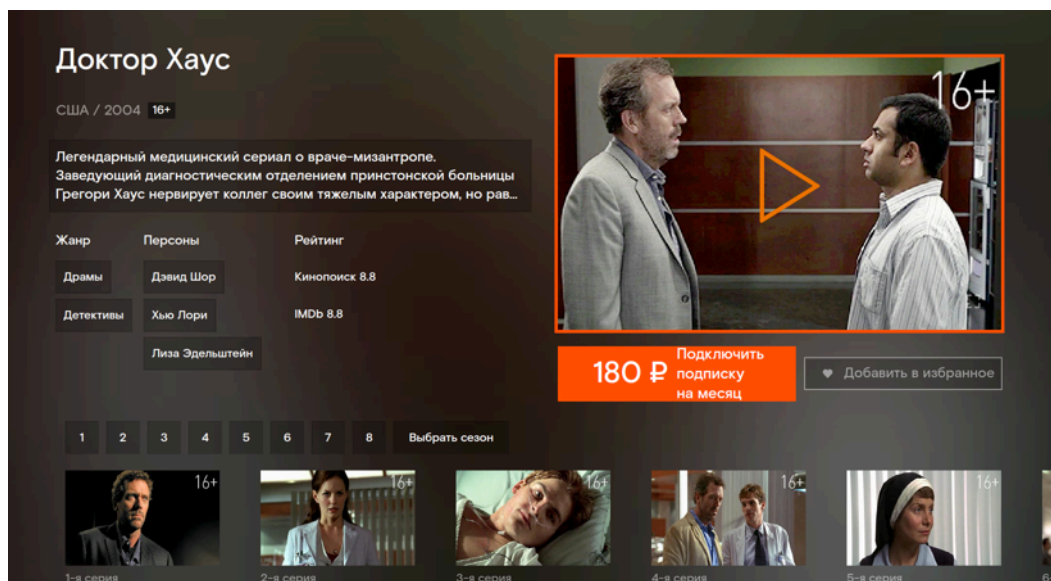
Доктор Хаус

США / 2004 16+

Легендарный медицинский сериал о враче-мизантропе. Заведующий диагностическим отделением принстонской больницы Грегори Хаус нервирует коллег своим тяжелым характером, но рав...

Жанр
Драмы
Детективы

Персоны
Дэвид Шор
Хью Лори
Лиза Эдельштейн

Рейтинг
Кинопоиск 8.8
IMDb 8.8

16+

180 ₽ Подключить подписку на месяц

Добавить в избранное

1 2 3 4 5 6 7 8 Выбрать сезон

16+
1-я серия
16+
2-я серия
16+
3-я серия
16+
4-я серия
16+
5-я серия
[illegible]